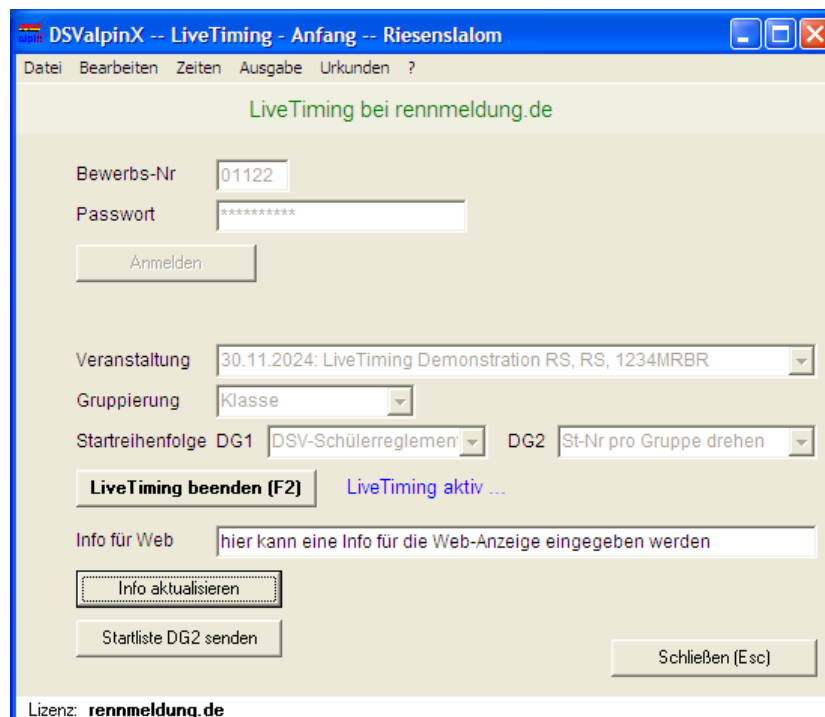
DSValpinX -- LiveTiming - Anfang -- Riesenslalom

Datei Bearbeiten Zeiten Ausgabe Urkunden ?

LiveTiming bei rennmeldung.de

Bewerbs-Nr 01122

Passwort **********

Anmelden

Veranstaltung 30.11.2024: LiveTiming Demonstration RS, RS, 1234MRBR

Gruppierung Klasse

Startreihenfolge DG1 DSV-Schülerreglemen DG2 St-Nr pro Gruppe drehen

LiveTiming beenden (F2) LiveTiming aktiv ...

Info für Web hier kann eine Info für die Web-Anzeige eingegeben werden

Info aktualisieren

Startliste DG2 senden

Schließen (Esc)

Lizenz: rennmeldung.de